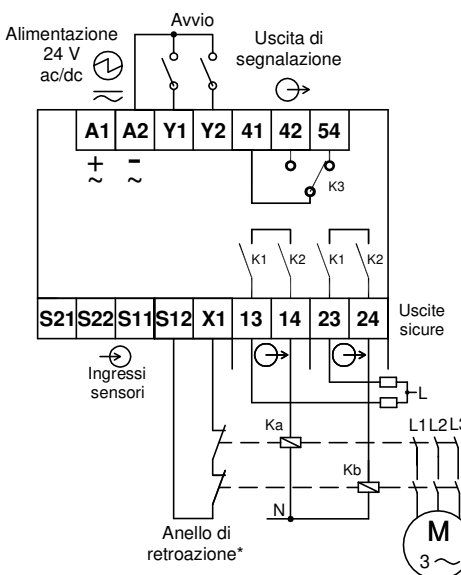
Alimentazione
24 V
ac/dc

Avvio

Uscita di
segnalazione

| A1 | A2 | Y1 | Y2 | 41 | 42 | 54 |
|---|---|---|---|---|---|---|

+
~

–
~

K3

K1 K2 K1 K2

| S21 | S22 | S11 | S12 | X1 | 13 | 14 | 23 | 24 |
|---|---|---|---|---|---|---|---|---|

Uscite
sicure

Ingressi
sensori

L

Ka

L1 L2 L3

Kb

N

M
3 ~

Anello di
retroazione*